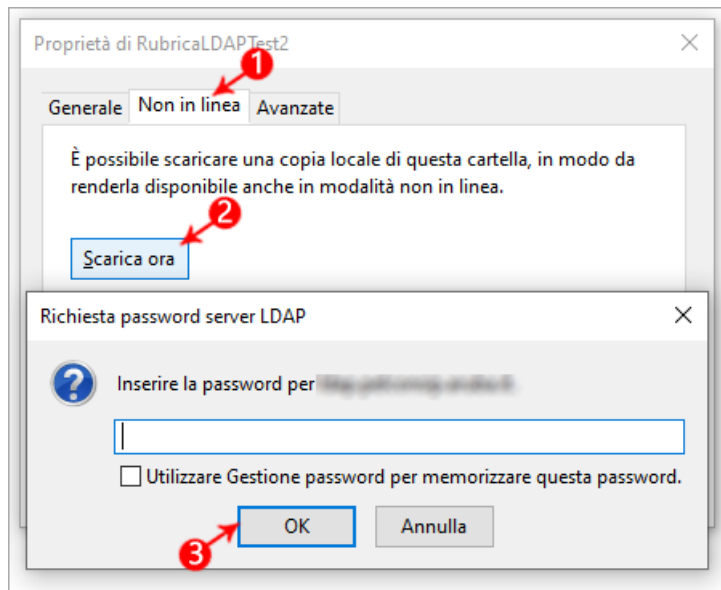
Proprietà di RubricaLDAPTest2

1

Generale | Non in linea | Avanzate

È possibile scaricare una copia locale di questa cartella, in modo da renderla disponibile anche in modalità non in linea.

2

Scarica ora

Richiesta password server LDAP

Inserire la password per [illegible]

Utilizzare Gestione password per memorizzare questa password.

3

OK | Annulla